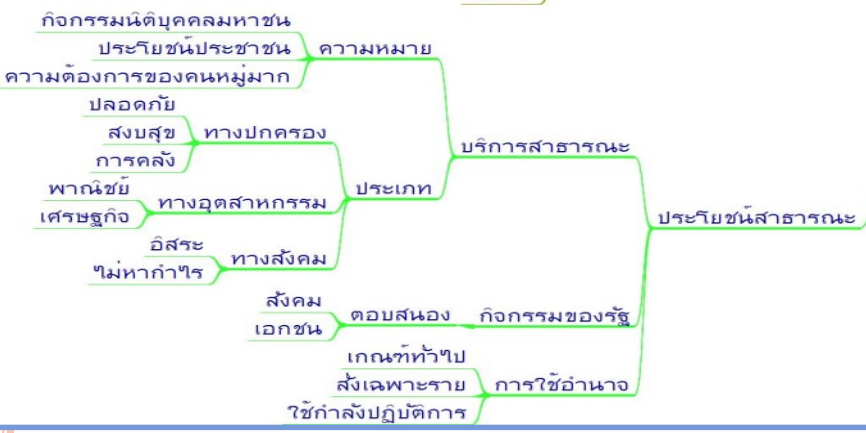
ประโยชน์สาธารณะ

บริการสาธารณะ

ความหมาย
กิจกรรมนิติบุคคลมหาชน
ประโยชน์ประชาชน
ความต้องการของคนหมู่มาก

ประเภท
ทางปกครอง
ปลอดภัย
สงบสุข
การคลัง
ทางอุตสาหกรรม
พาณิชย์
เศรษฐกิจ
ทางสังคม
อิสระ
ไม่หากำไร

กิจกรรมของรัฐ
ตอบสนอง
สังคม
เอกชน

การใช้อำนาจ
เกณฑ์ทั่วไป
สั่งเฉพาะราย
ใช้กำลังปฏิบัติการ